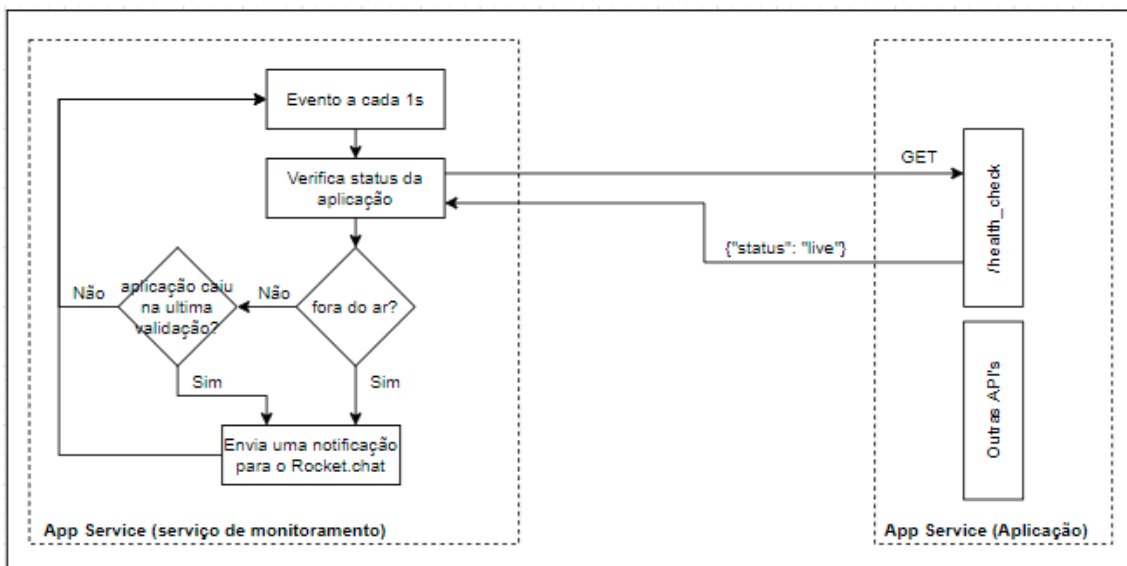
Evento a cada 1s

Verifica status da aplicação

GET

/health_check

{"status": "live"}

Não

aplicação caiu na ultima validação?

Não

fora do ar?

Sim

Sim

Envia uma notificação para o Rocket.chat

Outras API's

App Service (serviço de monitoramento)

App Service (Aplicação)